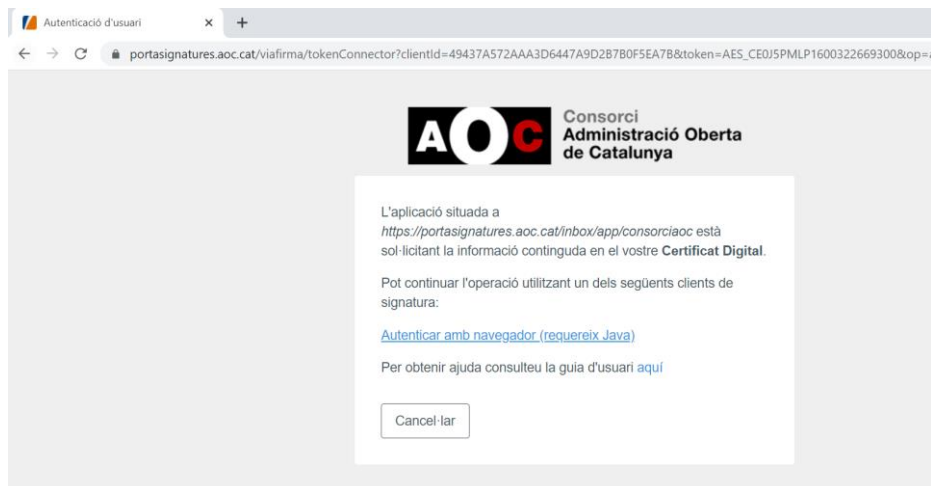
Autenticació d'usuari × +

portasignatures.aoc.cat/viafirma/tokenConnector?clientId=49437A572AAA3D6447A9D2B7B0F5EA7B&token=AES_CE0J5PMLP1600322669300&op=

AOC Consorci Administració Oberta de Catalunya

L'aplicació situada a https://portasignatures.aoc.cat/inbox/app/consorciaoc està sol·licitant la informació continguda en el vostre Certificat Digital.

Pot continuar l'operació utilitzant un dels següents clients de signatura:

Autenticar amb navegador (requereix Java)

Per obtenir ajuda consulteu la guia d'usuari aquí

Cancel·lar